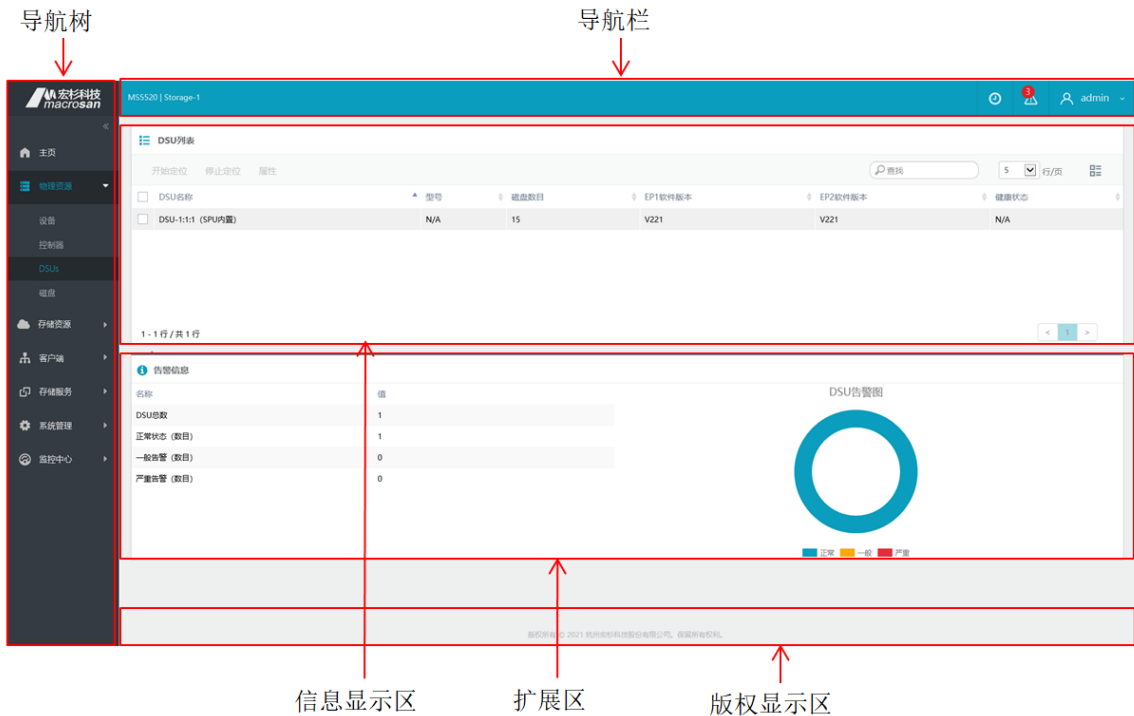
导航树

导航栏

宏杉科技 macrosan

«

主页

物理资源

设备

控制器

DSUs

磁盘

存储资源

客户端

存储服务

系统管理

监控中心

MS5520 | Storage-1

3

admin

DSU列表

开始定位 停止定位 属性

查找

5 行/页

| DSU名称 | 型号 | 磁盘数目 | EP1软件版本 | EP2软件版本 | 健康状态 |
|---|---|---|---|---|---|
| DSU-1:1:1（SPU内置） | N/A | 15 | V221 | V221 | N/A |

1 - 1 行 / 共 1 行

< 1 >

告警信息

| 名称 | 值 |
|---|---|
| DSU总数 | 1 |
| 正常状态（数目） | 1 |
| 一般告警（数目） | 0 |
| 严重告警（数目） | 0 |

DSU告警图

正常 一般 严重

版权所有 © 2021 杭州宏杉科技股份有限公司，保留所有权利。

信息显示区

扩展区

版权显示区